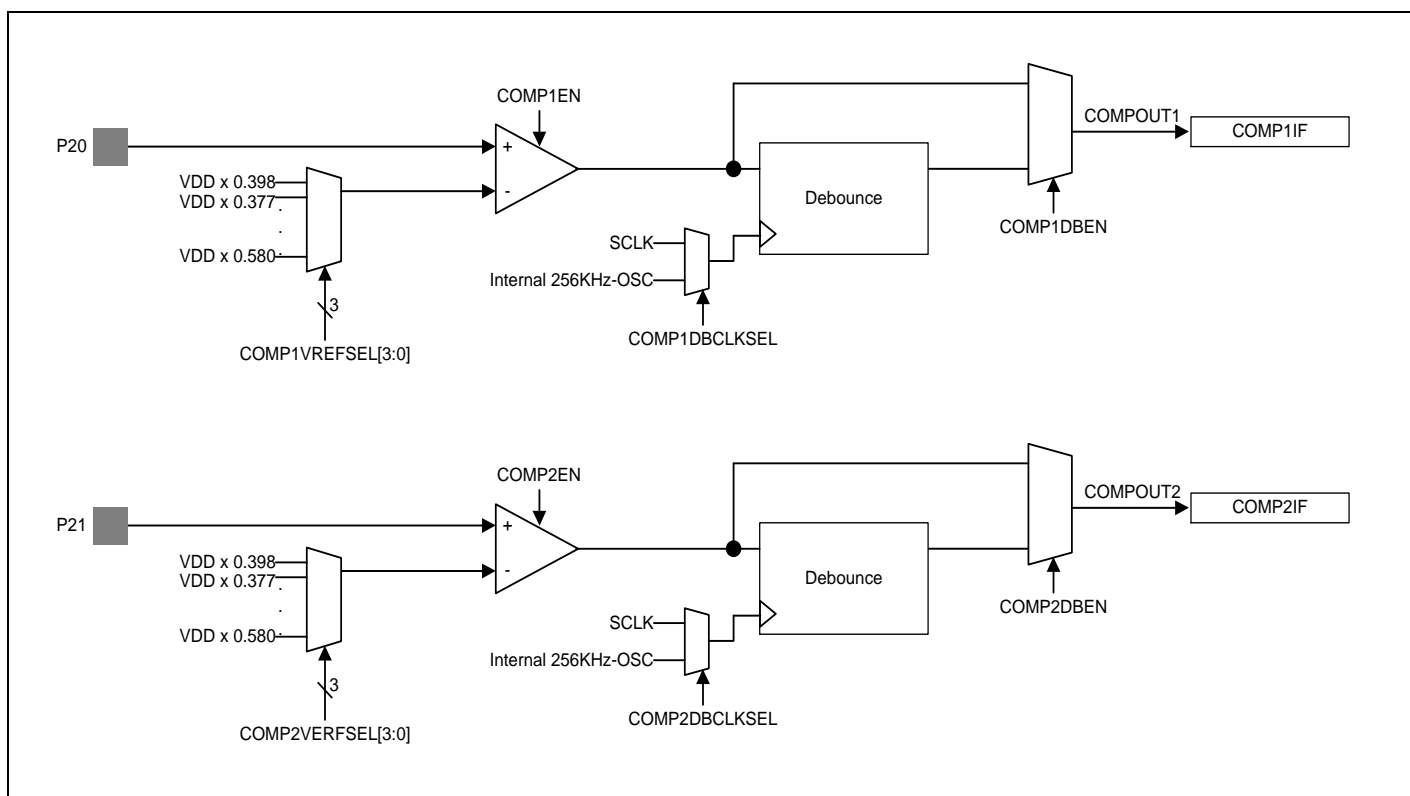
COMP1EN
COMPOUT1
COMP1IF
P20
+
-
VDD x 0.398
VDD x 0.377
.
.
VDD x 0.580
Debounce
COMP1DBEN
SCLK
Internal 256KHz-OSC
3
COMP1DBCLKSEL
COMP1VREFSEL[3:0]

COMP2EN
COMPOUT2
COMP2IF
P21
+
-
VDD x 0.398
VDD x 0.377
.
VDD x 0.580
Debounce
COMP2DBEN
SCLK
Internal 256KHz-OSC
3
COMP2DBCLKSEL
COMP2VERFSEL[3:0]